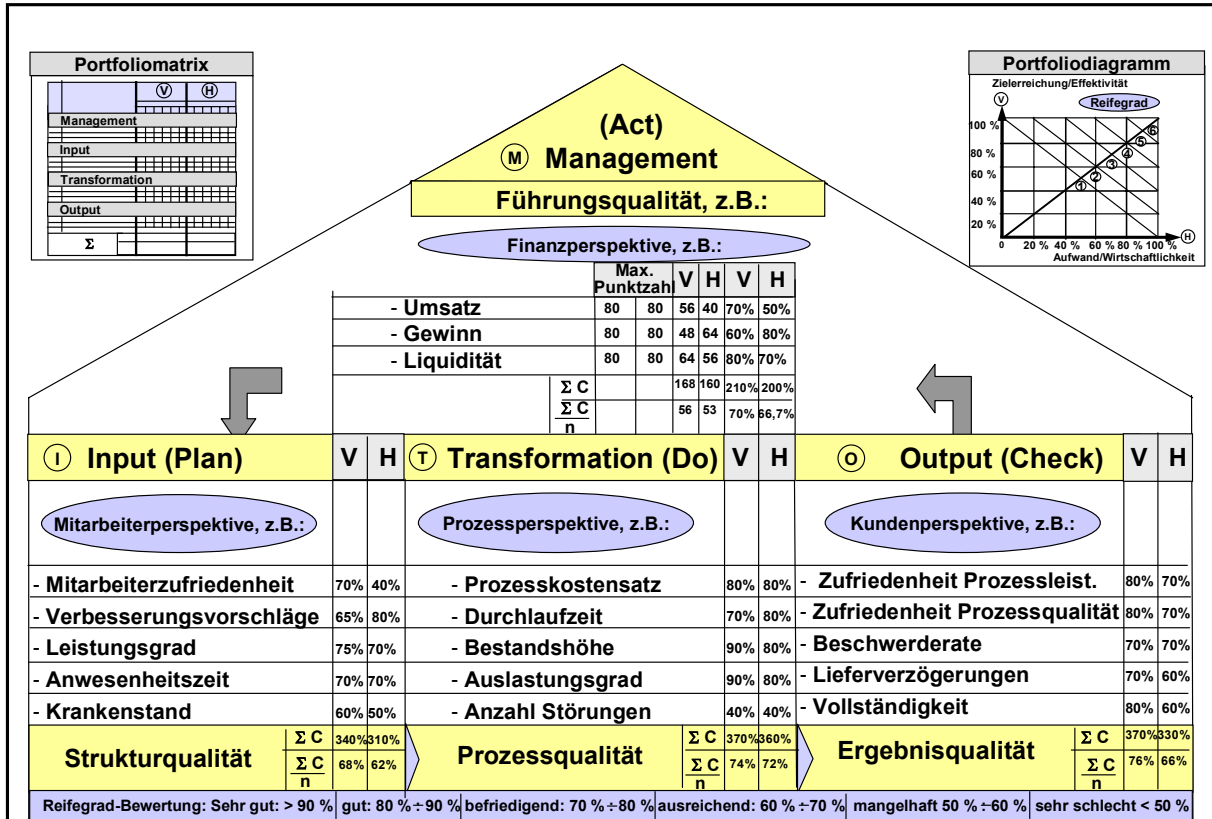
Portfoliomatrix

| | V | H |
|---|---|---|
| Management | | |
| Input | | |
| Transformation | | |
| Output | | |
| Σ | | |

Portfoliodiagramm

Zielerreichung/Effektivität

V

Reifegrad

100 %
80 %
60 %
40 %
20 %
0
20 % 40 % 60 % 80 % 100 %
H
Aufwand/Wirtschaftlichkeit

① ② ③ ④ ⑤ ⑥

(Act)
M Management

Führungsqualität, z.B.:

Finanzperspektive, z.B.:

| | Max. Punktzahl | | V | H | V | H |
|---|---|---|---|---|---|---|
| - Umsatz | 80 | 80 | 56 | 40 | 70% | 50% |
| - Gewinn | 80 | 80 | 48 | 64 | 60% | 80% |
| - Liquidität | 80 | 80 | 64 | 56 | 80% | 70% |
| Σ C | | | 168 | 160 | 210% | 200% |
| $\frac{\Sigma C}{n}$ | | | 56 | 53 | 70% | 66,7% |

| I Input (Plan) | V | H | T Transformation (Do) | V | H | O Output (Check) | V | H |
|---|---|---|---|---|---|---|---|---|
| Mitarbeiterperspektive, z.B.: | | | Prozessperspektive, z.B.: | | | Kundenperspektive, z.B.: | | |
| - Mitarbeiterzufriedenheit | 70% | 40% | - Prozesskostensatz | 80% | 80% | - Zufriedenheit Prozessleist. | 80% | 70% |
| - Verbesserungsvorschläge | 65% | 80% | - Durchlaufzeit | 70% | 80% | - Zufriedenheit Prozessqualität | 80% | 70% |
| - Leistungsgrad | 75% | 70% | - Bestandshöhe | 90% | 80% | - Beschwerderate | 70% | 70% |
| - Anwesenheitszeit | 70% | 70% | - Auslastungsgrad | 90% | 80% | - Lieferverzögerungen | 70% | 60% |
| - Krankenstand | 60% | 50% | - Anzahl Störungen | 40% | 40% | - Vollständigkeit | 80% | 60% |
| Strukturqualität Σ C | 340% | 310% | Prozessqualität Σ C | 370% | 360% | Ergebnisqualität Σ C | 370% | 330% |
| $\frac{\Sigma C}{n}$ | 68% | 62% | $\frac{\Sigma C}{n}$ | 74% | 72% | $\frac{\Sigma C}{n}$ | 76% | 66% |

Reifegrad-Bewertung: Sehr gut: > 90 % | gut: 80 % ÷ 90 % | befriedigend: 70 % ÷ 80 % | ausreichend: 60 % ÷ 70 % | mangelhaft 50 % ÷ 60 % | sehr schlecht < 50 %